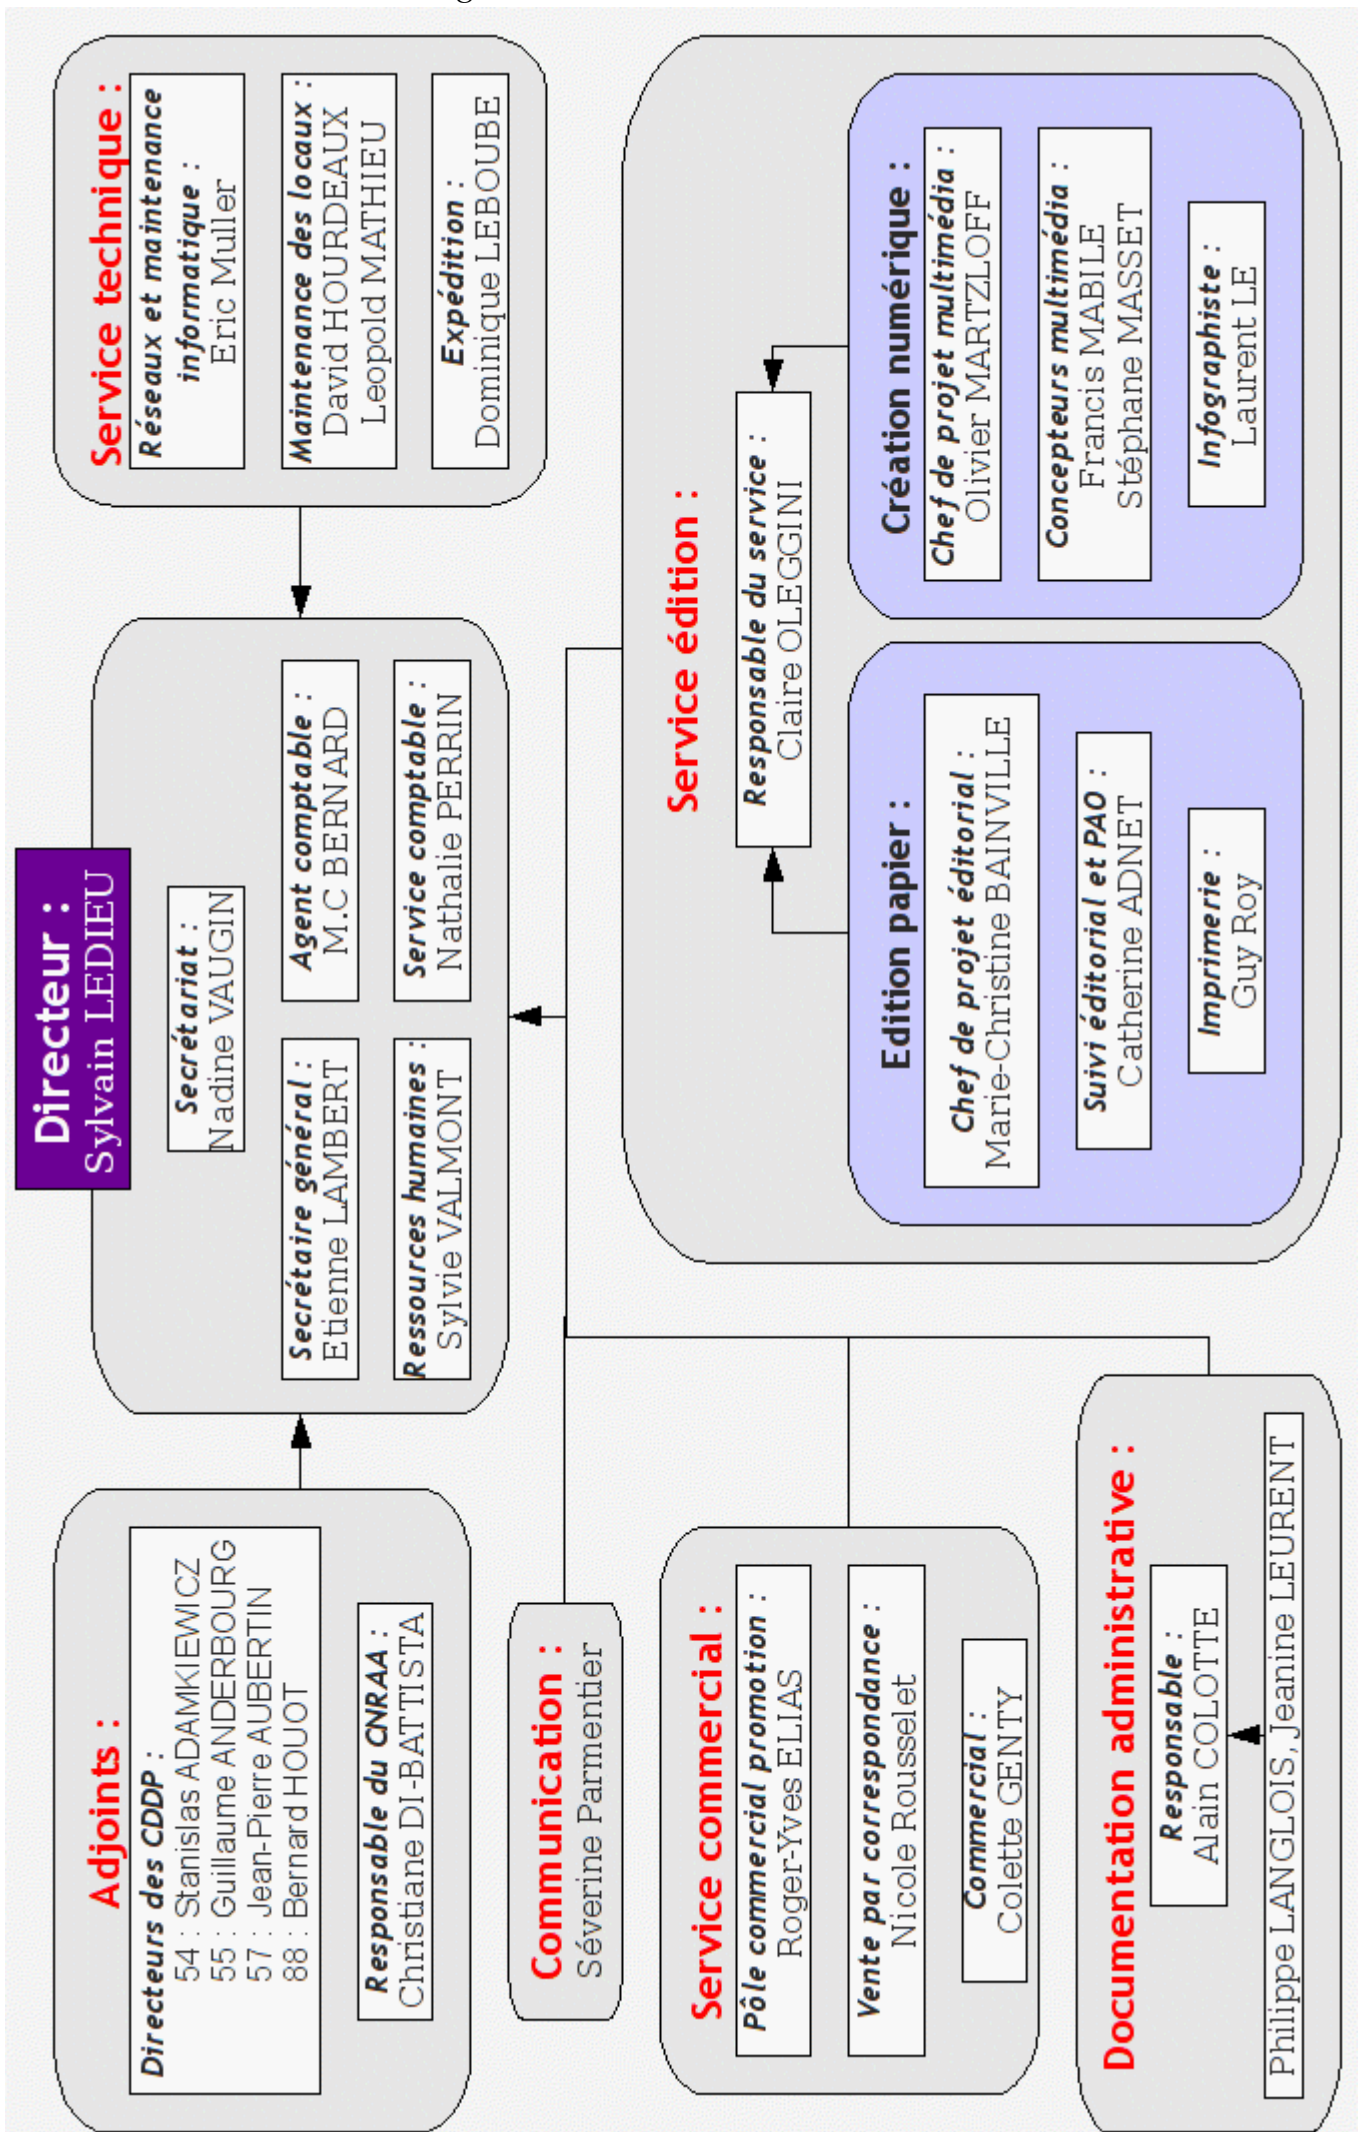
Directeur :
Sylvain LEDIEU

Secrétariat :
Nadine VAUGIN

Secrétaire général :
Etienne LAMBERT

Agent comptable :
M.C BERNARD

Ressources humaines :
Sylvie VALMONT

Service comptable :
Nathalie PERRIN

Service technique :

Réseaux et maintenance informatique :
Eric Muller

Maintenance des locaux :
David HOURDEAUX
Leopold MATHIEU

Expédition :
Dominique LEBOUBE

Service édition :

Responsable du service :
Claire OLEGGINI

Création numérique :

Chef de projet multimédia :
Olivier MARTZLOFF

Concepteurs multimédia :
Francis MABILE
Stéphane MASSET

Infographiste :
Laurent LE

Edition papier :

Chef de projet éditorial :
Marie-Christine BAINVILLE

Suivi éditorial et PAO :
Catherine ADNET

Imprimerie :
Guy Roy

Adjoints :

Directeurs des CDDP :
54 : Stanislas ADAMKIEWICZ
55 : Guillaume ANDERBOURG
57 : Jean-Pierre AUBERTIN
88 : Bernard HOUOT

Responsable du CNRAA :
Christiane DI-BATTISTA

Communication :
Séverine Parmentier

Service commercial :

Pôle commercial promotion :
Roger-Yves ELIAS

Vente par correspondance :
Nicole Rousselet

Commercial :
Colette GENTY

Documentation administrative :

Responsable :
Alain COLOTTE

Philippe LANGLOIS, Jeanine LEURENT